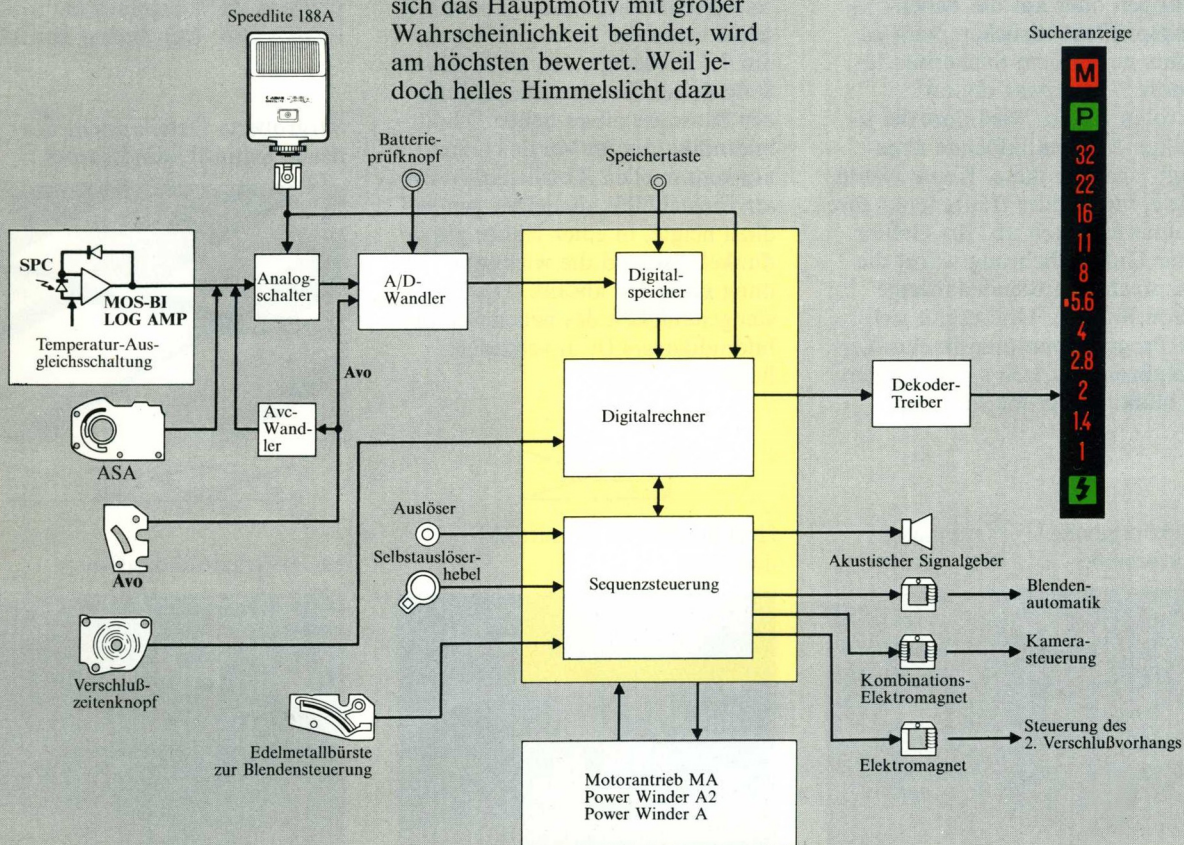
sich das Hauptmotiv mit großer Wahrscheinlichkeit befindet, wird am höchsten bewertet. Weil jedoch helles Himmelslicht dazu

Speedlite 188A

Sucheranzeige

M
P
32
22
16
11
8
•5.6
4
2.8
2
1.4
1

Batterieprüfknopf

Speichertaste

SPC

MOS-BI LOG AMP

Temperatur-Ausgleichsschaltung

Analogschalter

A/D-Wandler

Digitalspeicher

Avo

Avc-Wandler

Digitalrechner

Dekoder-Treiber

ASA

Avo

Auslöser

Selbstauslöserhebel

Sequenzsteuerung

Akustischer Signalgeber

Blendenautomatik

Kamerasteuerung

Kombinations-Elektromagnet

Verschlußzeitenknopf

Edelmetallbürste zur Blendensteuerung

Steuerung des 2. Verschlußvorhangs

Elektromagnet

Motorantrieb MA
Power Winder A2
Power Winder A